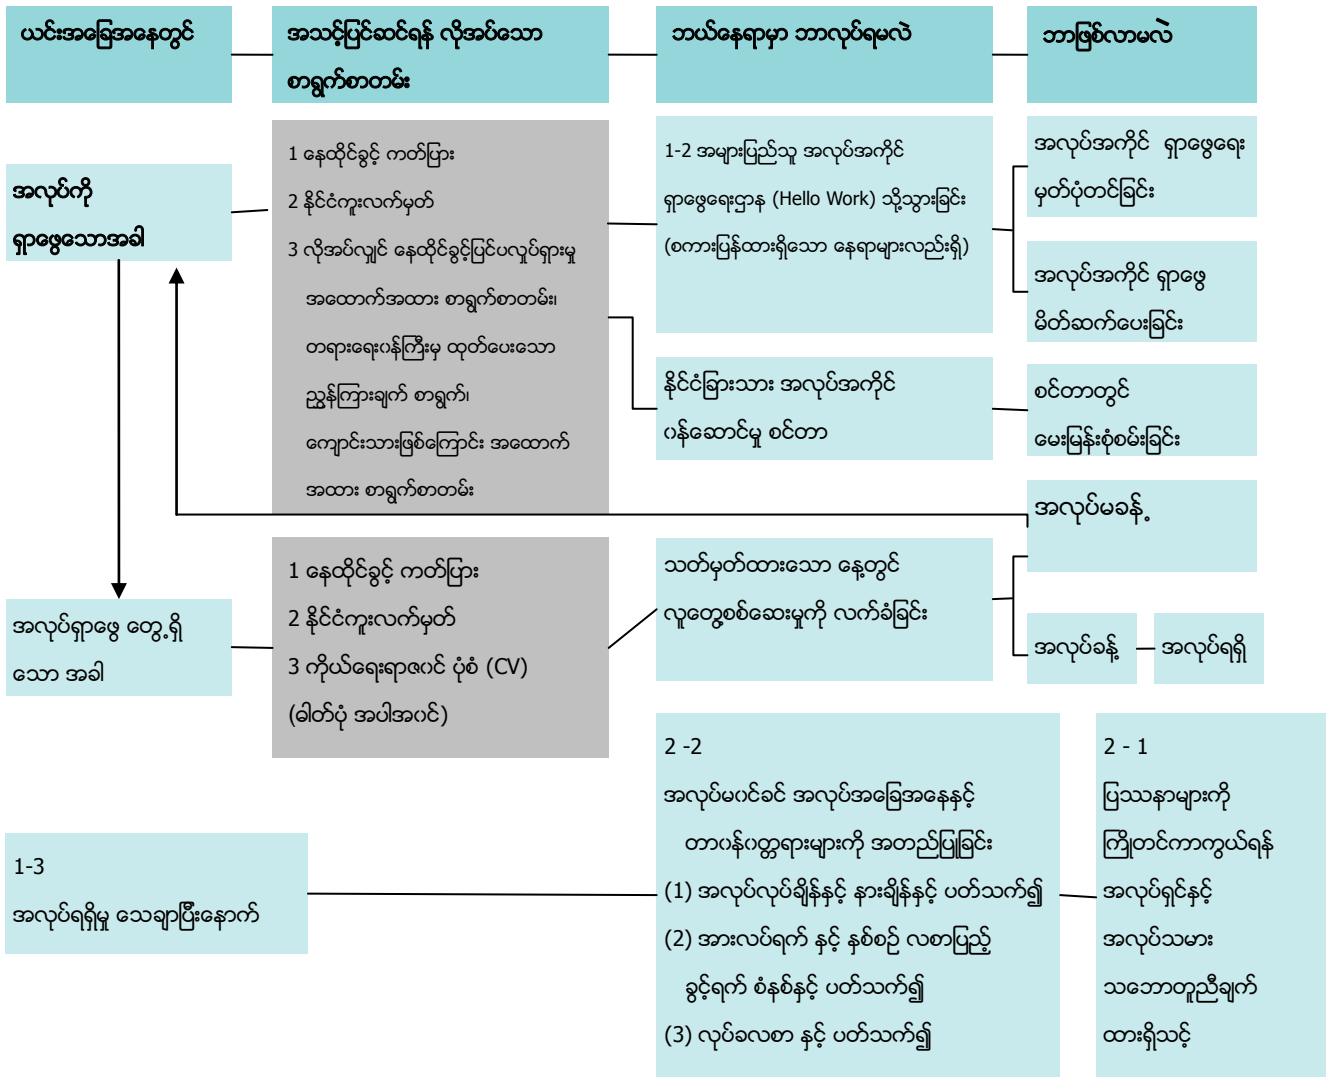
ယင်းအခြေအနေတွင်

အသင့်ပြင်ဆင်ရန် လိုအပ်သော စာရွက်စာတမ်း

ဘယ်နေရာမှာ ဘာလုပ်ရမလဲ

ဘာဖြစ်လာမလဲ

အလုပ်ကို ရှာဖွေသောအခါ

1 နေထိုင်ခွင့် ကတ်ပြား
2 နိုင်ငံကူးလက်မှတ်
3 လိုအပ်လျှင် နေထိုင်ခွင့်ပြင်ပလုပ်ရှားမှု အထောက်အထား စာရွက်စာတမ်း၊ တရားရေးဝန်ကြီးမှ ထုတ်ပေးသော ညွှန်ကြားချက် စာရွက်၊ ကျောင်းသားဖြစ်ကြောင်း အထောက်အထား စာရွက်စာတမ်း

1-2 အများပြည်သူ အလုပ်အကိုင် ရှာဖွေရေးဌာန (Hello Work) သို့သွားခြင်း (စကားပြန်ထားရှိသော နေရာများလည်းရှိ)

အလုပ်အကိုင် ရှာဖွေရေး မှတ်ပုံတင်ခြင်း

အလုပ်အကိုင် ရှာဖွေ မိတ်ဆက်ပေးခြင်း

နိုင်ငံခြားသား အလုပ်အကိုင် ဝန်ဆောင်မှု စင်တာ

စင်တာတွင် မေးမြန်းစုံစမ်းခြင်း

အလုပ်မခန့်

အလုပ်ရှာဖွေ တွေ့ရှိသော အခါ

1 နေထိုင်ခွင့် ကတ်ပြား
2 နိုင်ငံကူးလက်မှတ်
3 ကိုယ်ရေးရာဇဝင် ပုံစံ (CV) (ဓါတ်ပုံ အပါအဝင်)

သတ်မှတ်ထားသော နေ့တွင် လူတွေ့စစ်ဆေးမှုကို လက်ခံခြင်း

အလုပ်ခန့်

အလုပ်ရရှိ

2 -2
အလုပ်မဝင်ခင် အလုပ်အခြေအနေနှင့် တာဝန်ဝတ္တရားများကို အတည်ပြုခြင်း
(1) အလုပ်လုပ်ချိန်နှင့် နားချိန်နှင့် ပတ်သက်၍
(2) အားလပ်ရက် နှင့် နစ်စဉ် လစာပြည့် ခွင့်ရက် စံနစ်နှင့် ပတ်သက်၍
(3) လုပ်ခလစာ နှင့် ပတ်သက်၍

2 - 1
ပြဿနာများကို ကြိုတင်ကာကွယ်ရန် အလုပ်ရှင်နှင့် အလုပ်သမား သဘောတူညီချက် ထားရှိသင့်

1-3
အလုပ်ရရှိမှု သေချာပြီးနောက်